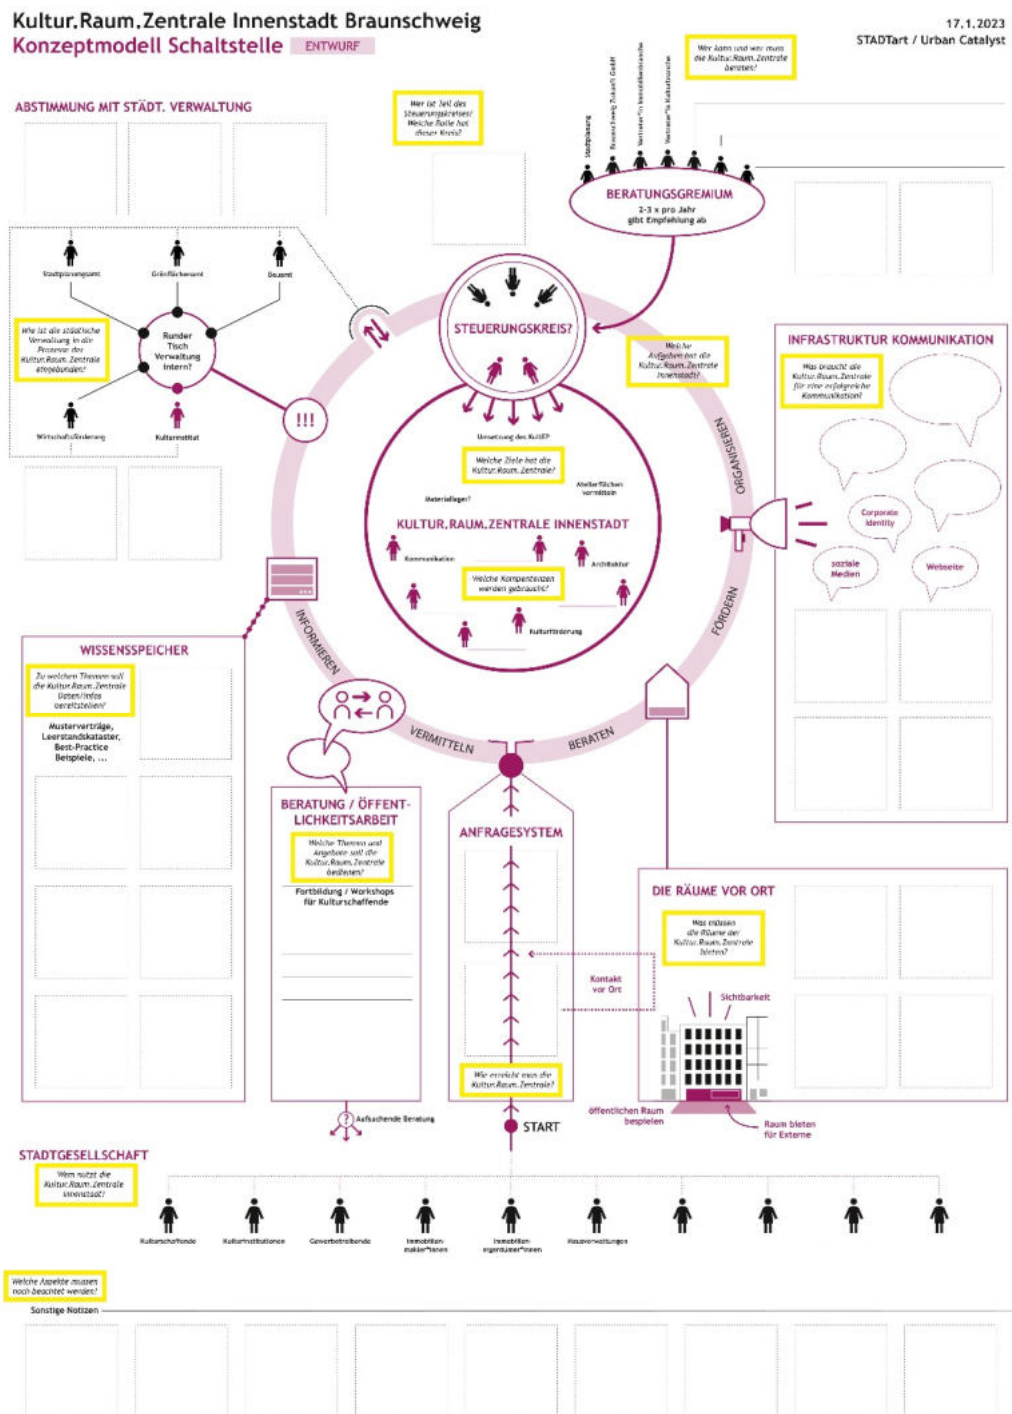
Kultur.Raum.Zentrale Innenstadt Braunschweig
Konzeptmodell Schaltstelle ENTWURF

17.1.2023
STADTart / Urban Catalyst

Wer kann und wer muss die Kultur.Raum.Zentrale beraten?

Stadtplanung
Braunschweig Zukunft GmbH
Vertreter*in Immobilienbranche
Vertreter*in Kulturbranche

BERATUNGSGREMIUM
2-3 x pro Jahr gibt Empfehlung ab

ABSTIMMUNG MIT STÄDT. VERWALTUNG

Wer ist Teil des Steuerungskreises? Welche Rolle hat dieser Kreis?

Stadtplanungsamt
Grünflächenamt
Bauamt

Wie ist die städtische Verwaltung in die Prozesse der Kultur.Raum.Zentrale eingebunden?

Runder Tisch Verwaltung intern?

Wirtschaftsförderung
Kulturinstitut

!!!

STEUERUNGSKREIS?

Welche Aufgaben hat die Kultur.Raum.Zentrale Innenstadt?

Umsetzung des KultEP

Welche Ziele hat die Kultur.Raum.Zentrale?

Materiallager?
Atelierflächen vermitteln

KULTUR.RAUM.ZENTRALE INNENSTADT

Kommunikation
Architektur

Welche Kompetenzen werden gebraucht?

Kulturförderung

ORGANISIEREN
FÖRDERN
BERATEN
VERMITTELN
INFORMIEREN

INFRASTRUKTUR KOMMUNIKATION

Was braucht die Kultur.Raum.Zentrale für eine erfolgreiche Kommunikation?

Corporate Identity
soziale Medien
Webseite

WISSENSSPEICHER

Zu welchen Themen soll die Kultur.Raum.Zentrale Daten/Infos bereitstellen?

Musterverträge, Leerstandskataster, Best-Practice Beispiele, ...

BERATUNG / ÖFFENTLICHKEITSARBEIT

Welche Themen und Angebote soll die Kultur.Raum.Zentrale bedienen?

Fortbildung / Workshops für Kulturschaffende

ANFRAGESYSTEM

Kontakt vor Ort

Wie erreicht man die Kultur.Raum.Zentrale?

START

Aufsuchende Beratung

DIE RÄUME VOR ORT

Was müssen die Räume der Kultur.Raum.Zentrale bieten?

Sichtbarkeit

öffentlichen Raum bespielen

Raum bieten für Externe

STADTGESELLSCHAFT

Wem nützt die Kultur.Raum.Zentrale Innenstadt?

Kulturschaffende
Kulturinstitutionen
Gewerbetreibende
Immobilienmakler*innen
Immobilieneigentümer*innen
Hausverwaltungen

Welche Aspekte müssen noch beachtet werden?

Sonstige Notizen